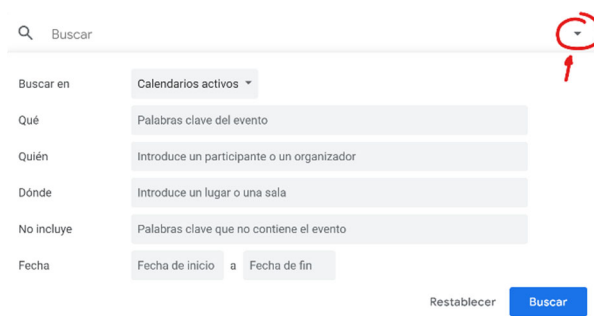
Buscar

Buscar en
Calendarios activos

Qué
Palabras clave del evento

Quién
Introduce un participante o un organizador

Dónde
Introduce un lugar o una sala

No incluye
Palabras clave que no contiene el evento

Fecha
Fecha de inicio a Fecha de fin

Restablecer
Buscar